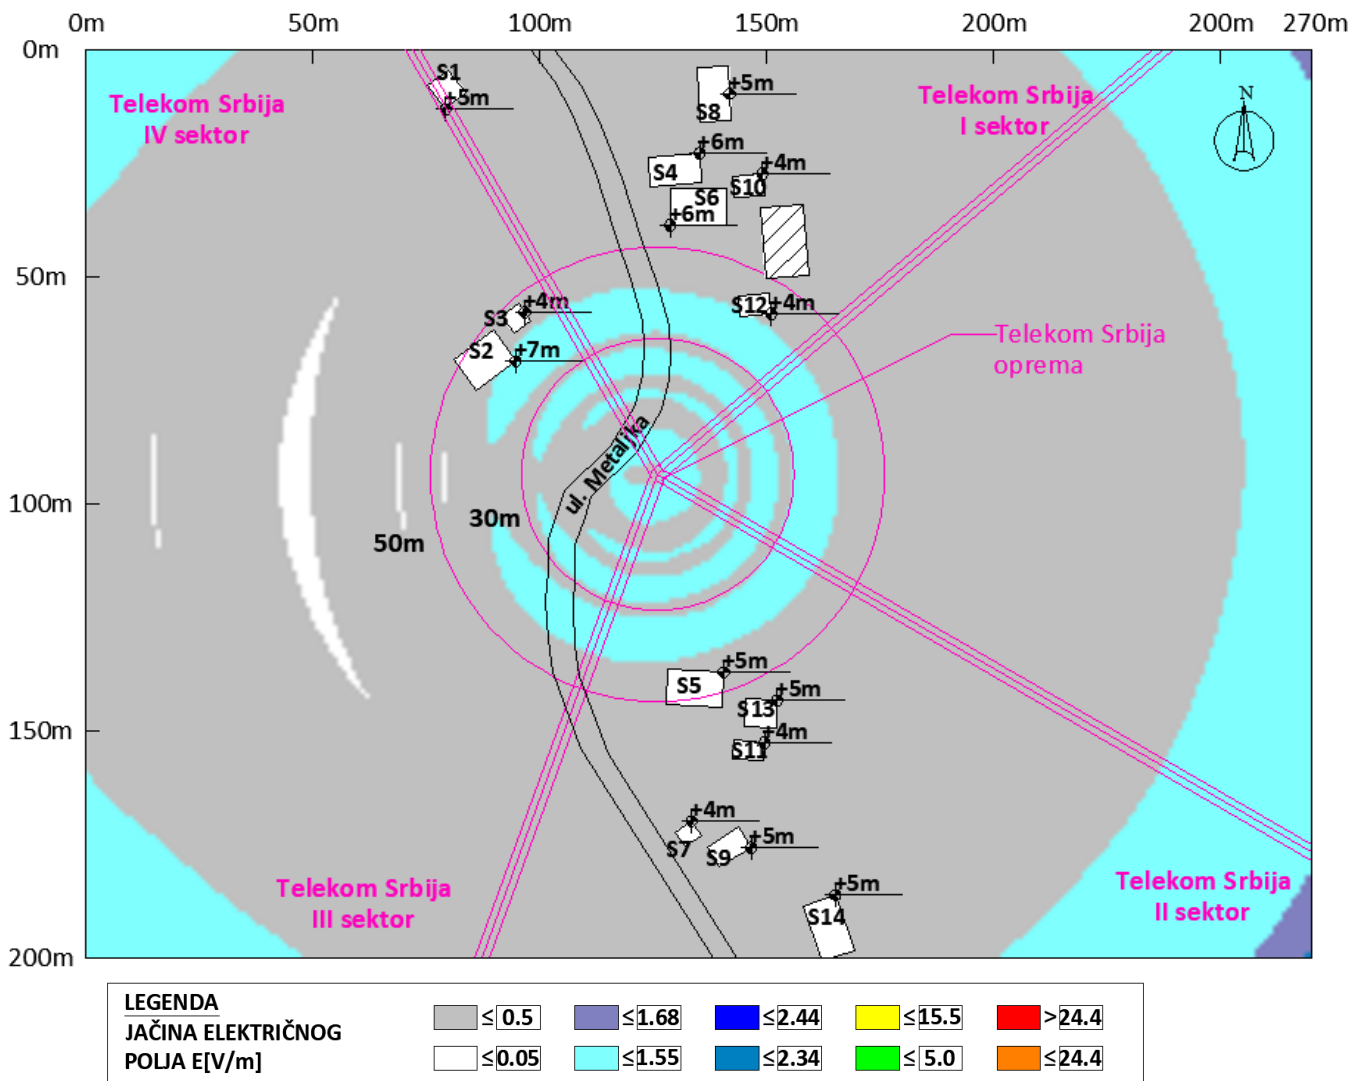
0m 50m 100m 150m 200m 200m 270m

0m
50m
100m
150m
200m

Telekom Srbija IV sektor

Telekom Srbija I sektor

N

S1 +5m
S8 +5m
+6m
S4
+4m
S10
S6
+6m
S3 +4m
S12 +4m
S2 +7m

Telekom Srbija oprema

ul. Metalija

30m
50m

S5 +5m
+5m
S13
+4m
S11
+4m
S7
S9 +5m
+5m
S14

Telekom Srbija III sektor

Telekom Srbija II sektor

LEGENDA
JAČINA ELEKTRIČNOG POLJA E[V/m]

| | | | | |
|---|---|---|---|---|
| ≤ 0.5 | ≤ 1.68 | ≤ 2.44 | ≤ 15.5 | > 24.4 |
| ≤ 0.05 | ≤ 1.55 | ≤ 2.34 | ≤ 5.0 | ≤ 24.4 |